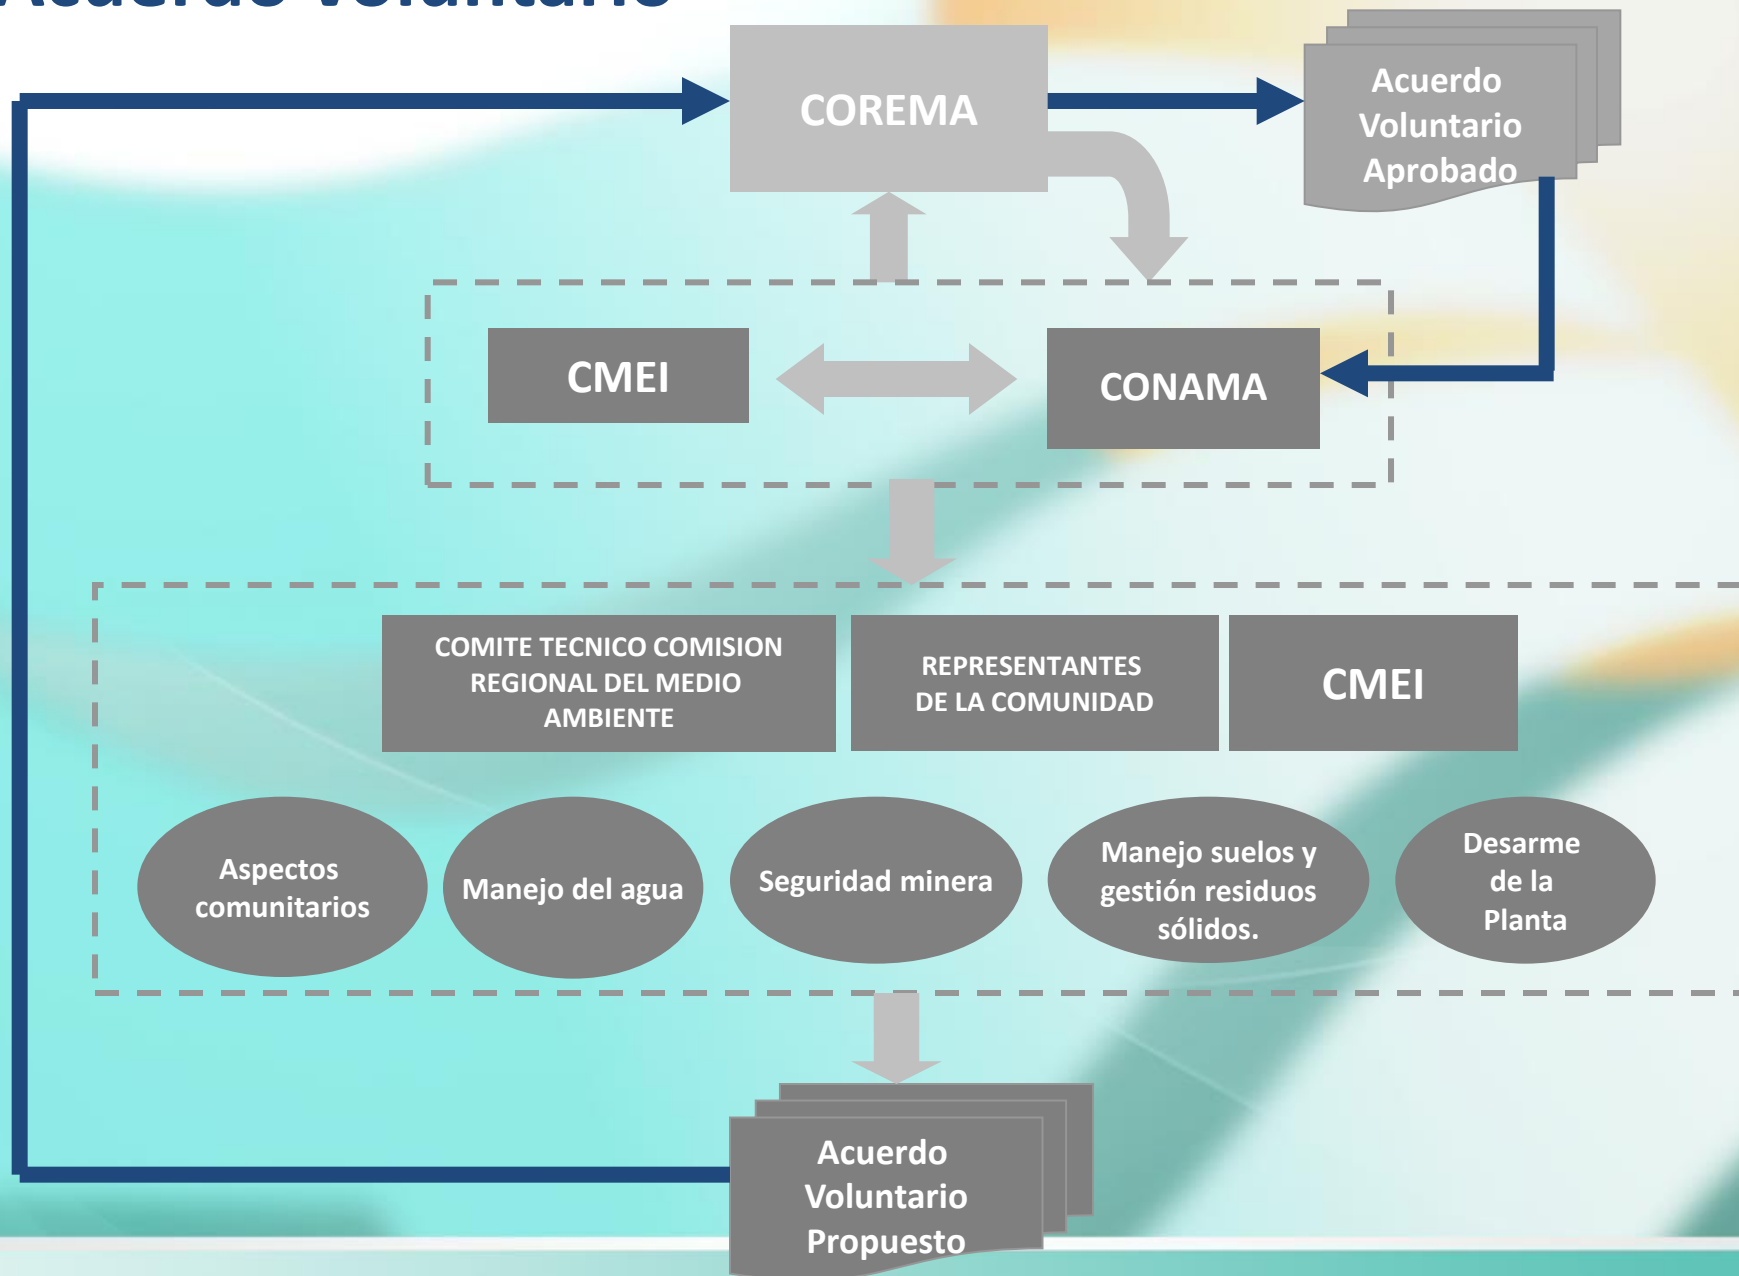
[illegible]

COREMA

Acuerdo Voluntario Aprobado

CMEI

CONAMA

COMITE TECNICO COMISION REGIONAL DEL MEDIO AMBIENTE

REPRESENTANTES DE LA COMUNIDAD

CMEI

Aspectos comunitarios

Manejo del agua

Seguridad minera

Manejo suelos y gestión residuos sólidos.

Desarme de la Planta

Acuerdo Voluntario Propuesto